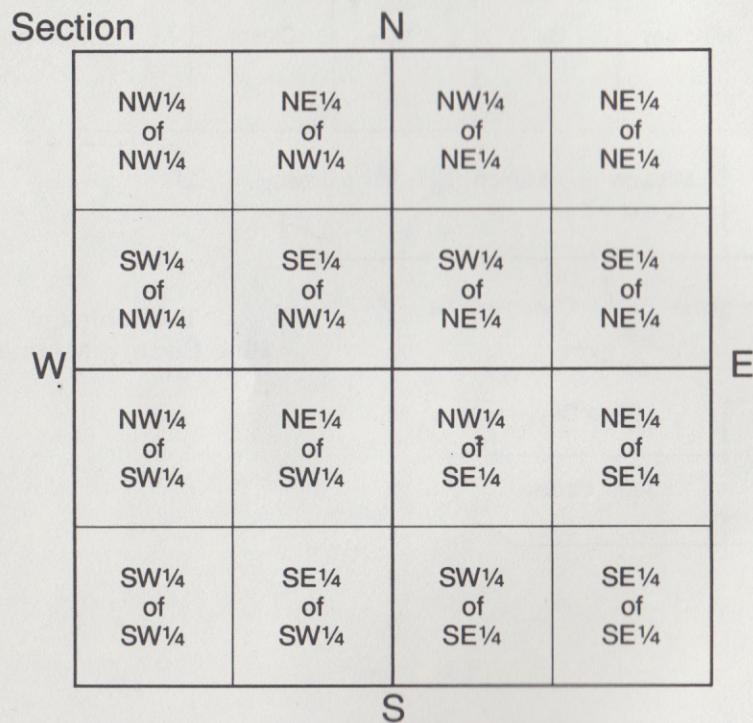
Section

N

| NW¼ of NW¼ | NE¼ of NW¼ | NW¼ of NE¼ | NE¼ of NE¼ |
|---|---|---|---|
| SW¼ of NW¼ | SE¼ of NW¼ | SW¼ of NE¼ | SE¼ of NE¼ |
| NW¼ of SW¼ | NE¼ of SW¼ | NW¼ of SE¼ | NE¼ of SE¼ |
| SW¼ of SW¼ | SE¼ of SW¼ | SW¼ of SE¼ | SE¼ of SE¼ |

W

E

S